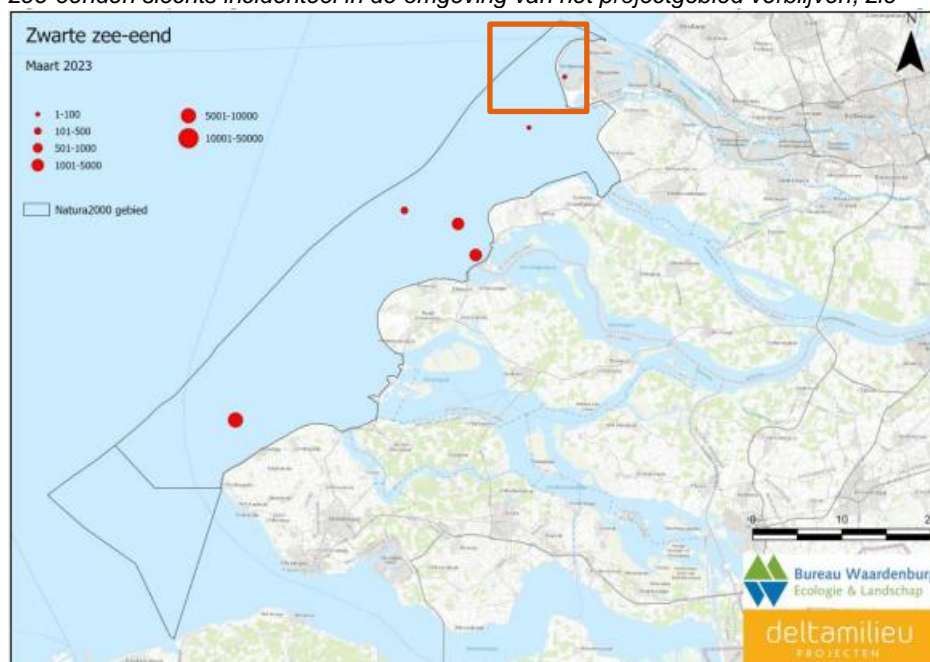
zee-eenden slechts incidenteel in de omgeving van het projectgebied verblijven, zie

Zwarte zee-eend

Maart 2023

1-100
101-500
501-1000
1001-5000
5001-10000
10001-50000

Natura2000 gebied

N

0 10 2

Bureau Waardenburg
Ecologie & Landschap

deltamilieu
PROJECTEN